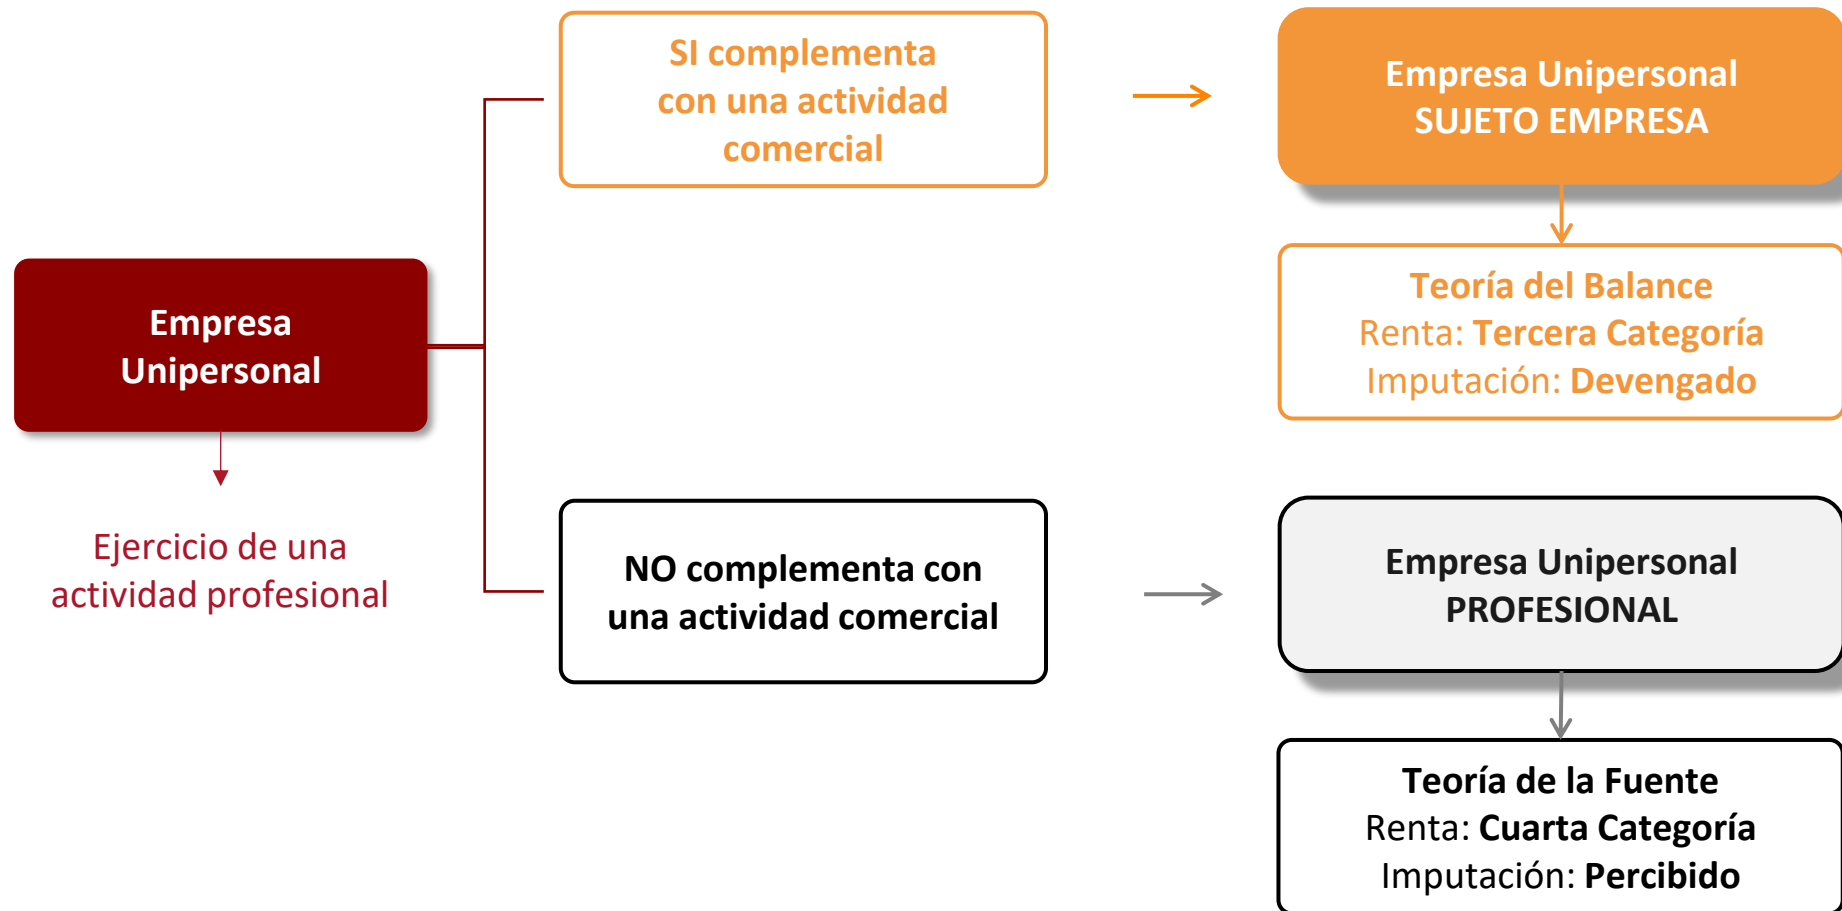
Empresa Unipersonal

Ejercicio de una actividad profesional

SI complementa con una actividad comercial

Empresa Unipersonal SUJETO EMPRESA

Teoría del Balance
Renta: Tercera Categoría
Imputación: Devengado

NO complementa con una actividad comercial

Empresa Unipersonal PROFESIONAL

Teoría de la Fuente
Renta: Cuarta Categoría
Imputación: Percibido